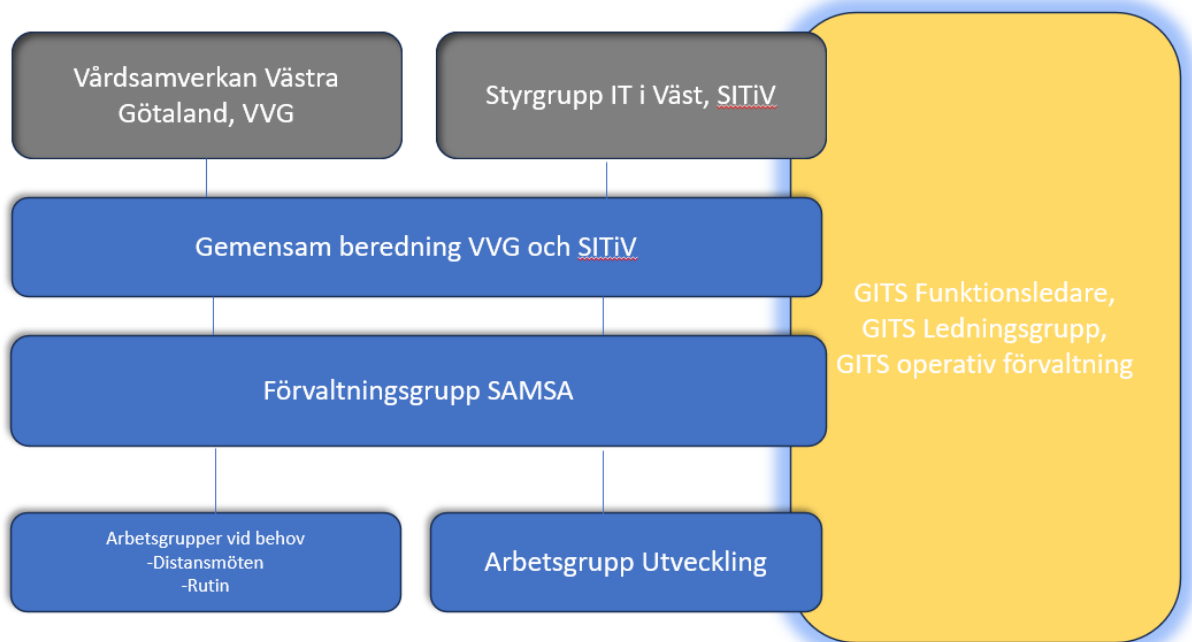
Vårdsamverkan Västra Götaland, VVG

Styrgrupp IT i Väst, SITiV

Gemensam beredning VVG och SITiV

Förvaltningsgrupp SAMSA

Arbetsgrupper vid behov
-Distansmöten
-Rutin

Arbetsgrupp Utveckling

GITS Funktionsledare,
GITS Ledningsgrupp,
GITS operativ förvaltning